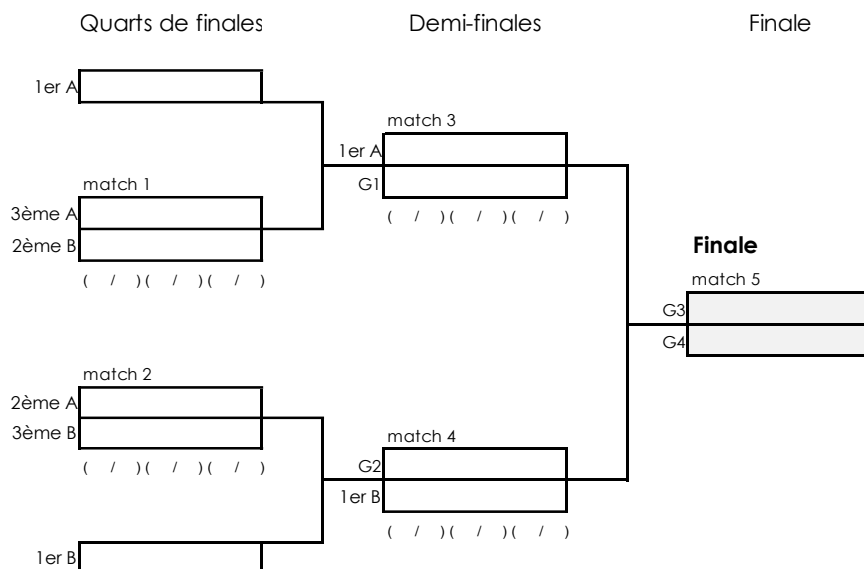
Quarts de finales

Demi-finales

Finale

1er A

match 3

1er A

G1

( / )( / )( / )

match 1

3ème A

2ème B

( / )( / )( / )

Finale

match 5

G3

G4

match 2

2ème A

3ème B

( / )( / )( / )

match 4

G2

1er B

( / )( / )( / )

1er B